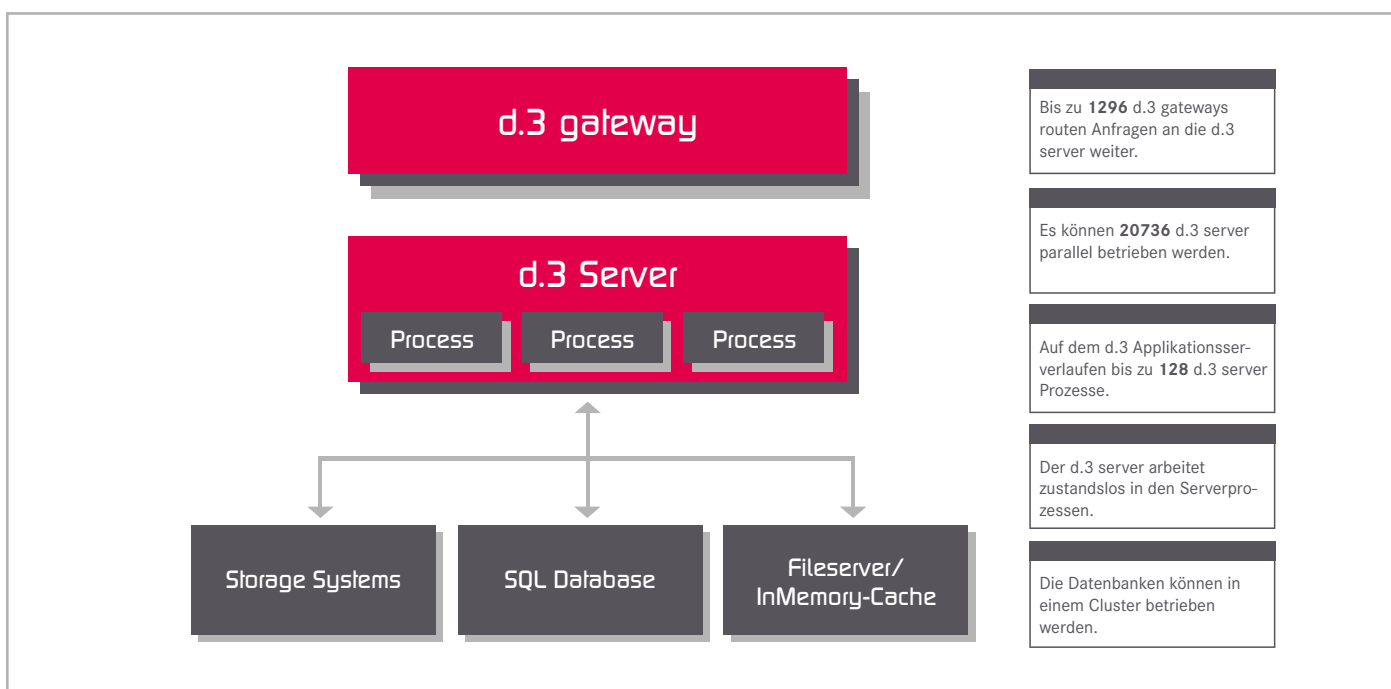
d.3 gateway

d.3 Server

Process

Process

Process

Storage Systems

SQL Database

Fileserver/
InMemory-Cache

Bis zu **1296** d.3 gateways routen Anfragen an die d.3 server weiter.

Es können **20736** d.3 server parallel betrieben werden.

Auf dem d.3 Applikationsserverlaufen bis zu **128** d.3 server Prozesse.

Der d.3 server arbeitet zustandslos in den Serverprozessen.

Die Datenbanken können in einem Cluster betrieben werden.